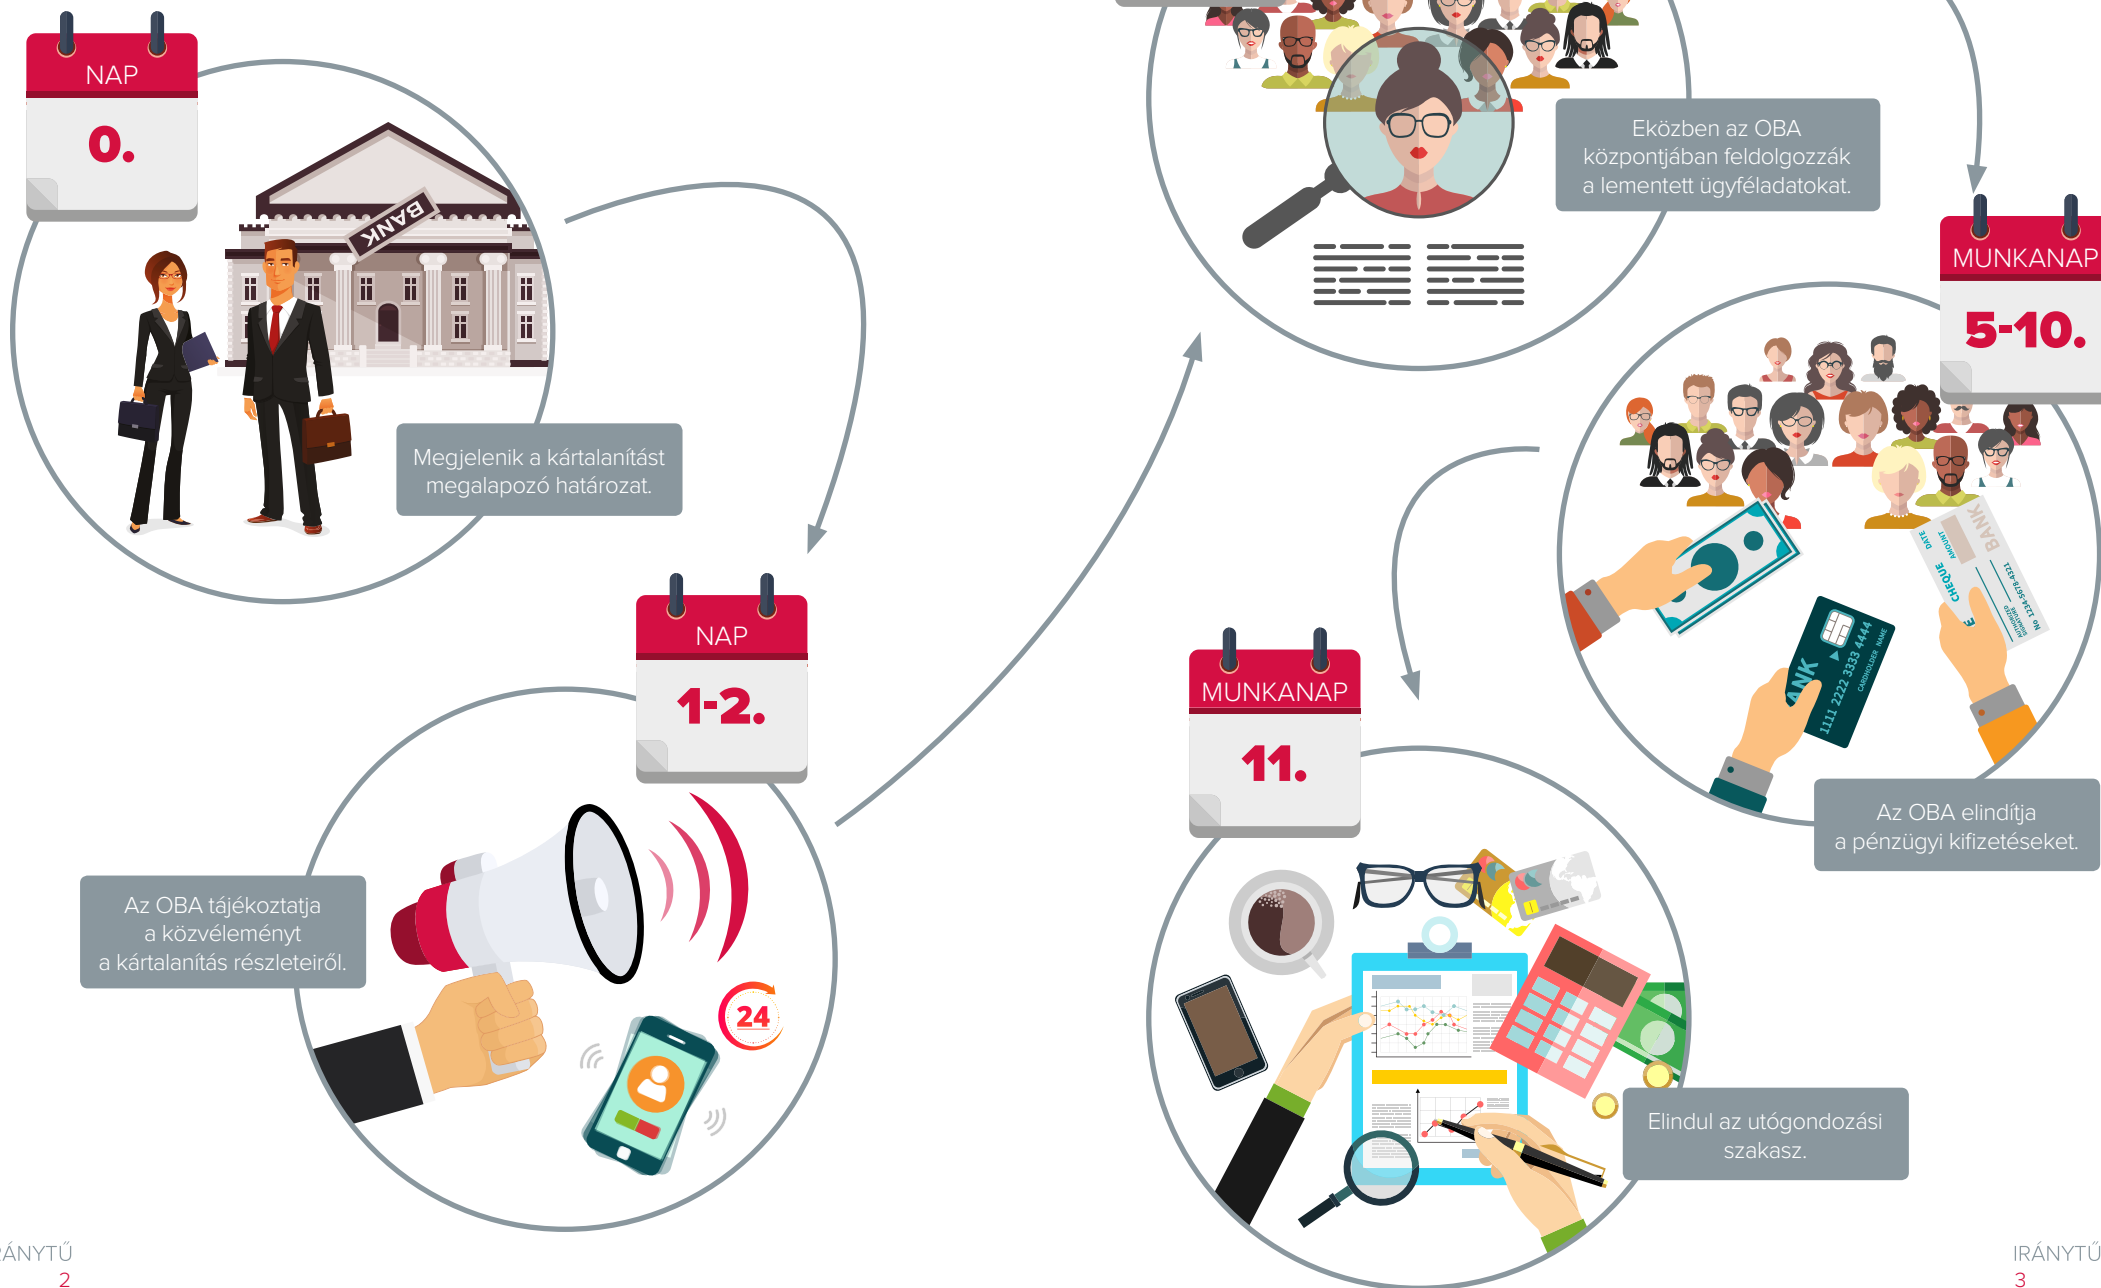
NAP
0.

BANK

Megjelenik a kártalanítást megalapozó határozat.

NAP
1-2.

Az OBA tájékoztatja a közvéleményt a kártalanítás részleteiről.

24

Eközben az OBA központjában feldolgozzák a lementett ügyféladatokat.

MUNKANAP
5-10.

CHEQUE
BANK
DATE
AMOUNT

ANK
1111 2222 3333 4444
CARDHOLDER NAME

Az OBA elindítja a pénzügyi kifizetéseket.

MUNKANAP
11.

Elindul az utógondozási szakasz.

ÁNYTŰ
2

IRÁNYTŰ
3